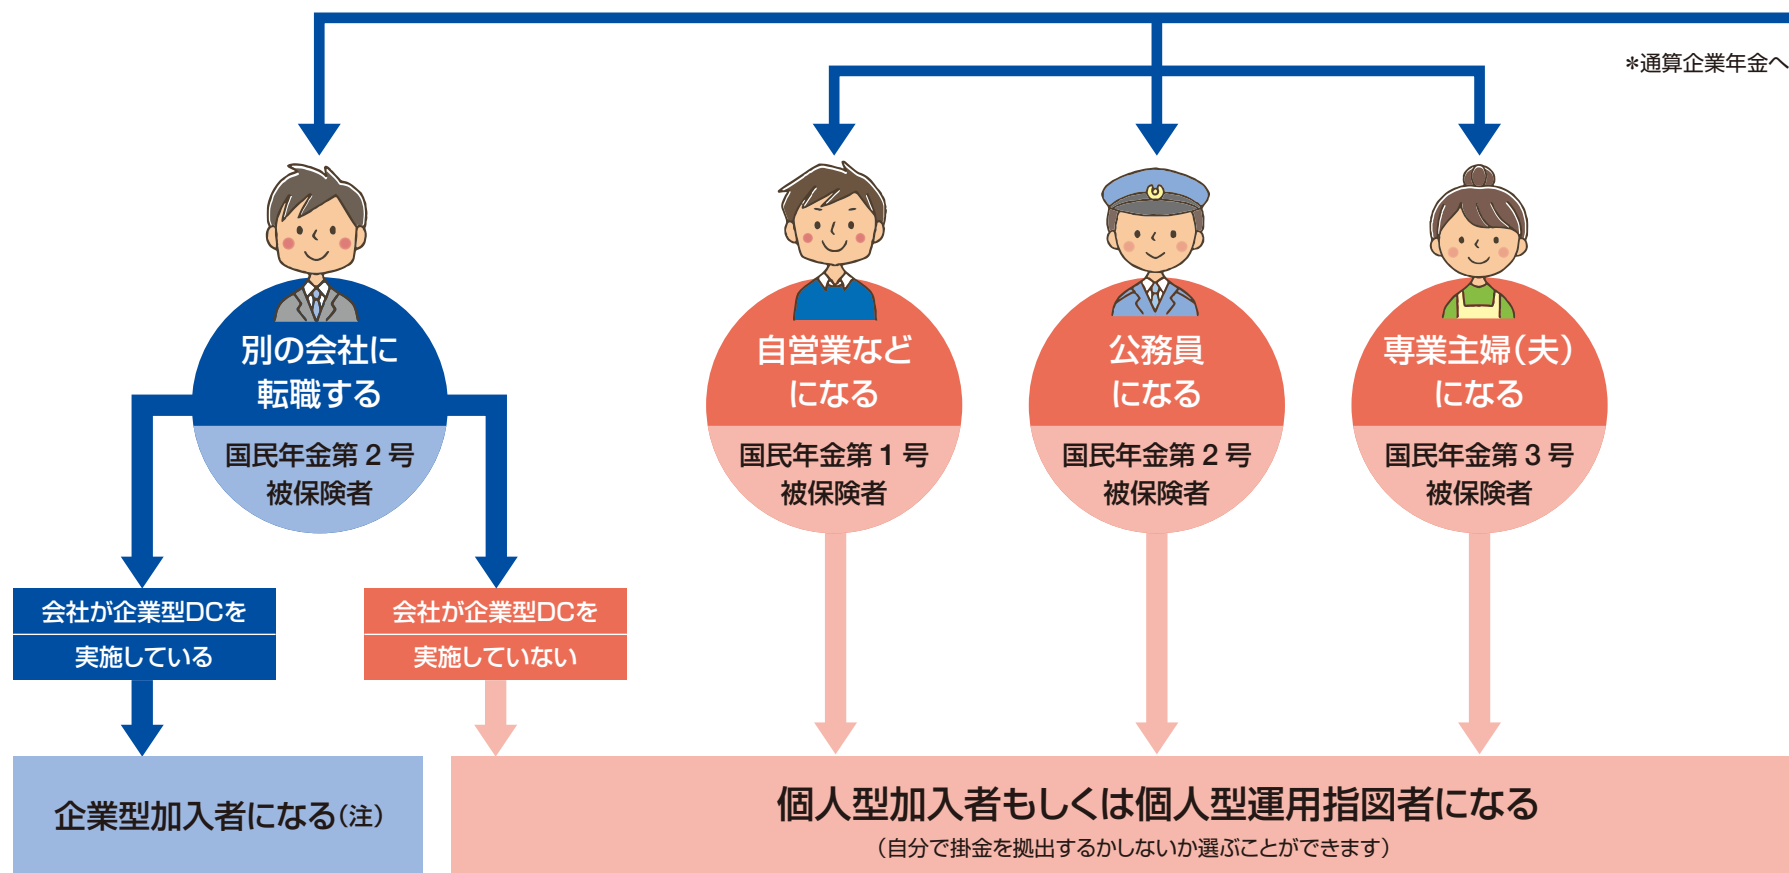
＊通算企業年金へ

別の会社に転職する

国民年金第２号被保険者

自営業などになる

国民年金第１号被保険者

公務員になる

国民年金第２号被保険者

専業主婦（夫）になる

国民年金第３号被保険者

会社が企業型DCを実施している

会社が企業型DCを実施していない

企業型加入者になる（注）

個人型加入者もしくは個人型運用指図者になる

（自分で掛金を拠出するかしないか選ぶことができます）